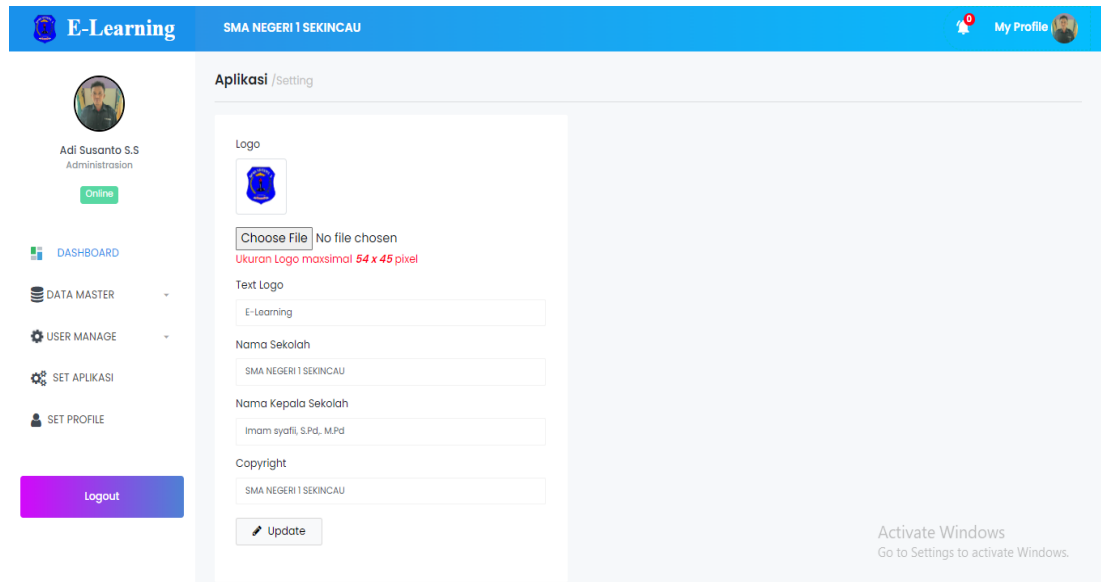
E-Learning

SMA NEGERI 1 SEKINCAU

0

My Profile

Adi Susanto S.S
Administrasion

Online

DASHBOARD

DATA MASTER

USER MANAGE

SET APLIKASI

SET PROFILE

Logout

Aplikasi /Setting

Logo

Choose File No file chosen

Ukuran Logo maxsimal 54 x 45 pixel

Text Logo

E-Learning

Nama Sekolah

SMA NEGERI 1 SEKINCAU

Nama Kepala Sekolah

Imam syafii, S.Pd,. M.Pd

Copyright

SMA NEGERI 1 SEKINCAU

Update

Activate Windows
Go to Settings to activate Windows.